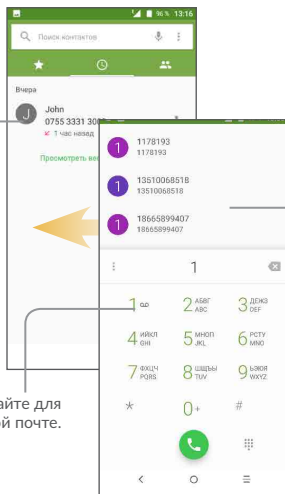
96 % 13:16

Поиск контактов

Вчера

J

John

0755 3331 30

1 час назад

Просмотреть вес

1

1178193

1178193

1

13510068518

13510068518

1

18665899407

18665899407

1

1

2 АБВГ ABC

3 ДЕЖЗ DEF

4 ИЙКЛ GHI

5 МНОП JKL

6 PCTY MNO

7 ФХЦЧ PQRS

8 ШЩЪЫ TUV

9 ЬЭЮЯ WXYZ

*

0+

#

айте для
й почте.